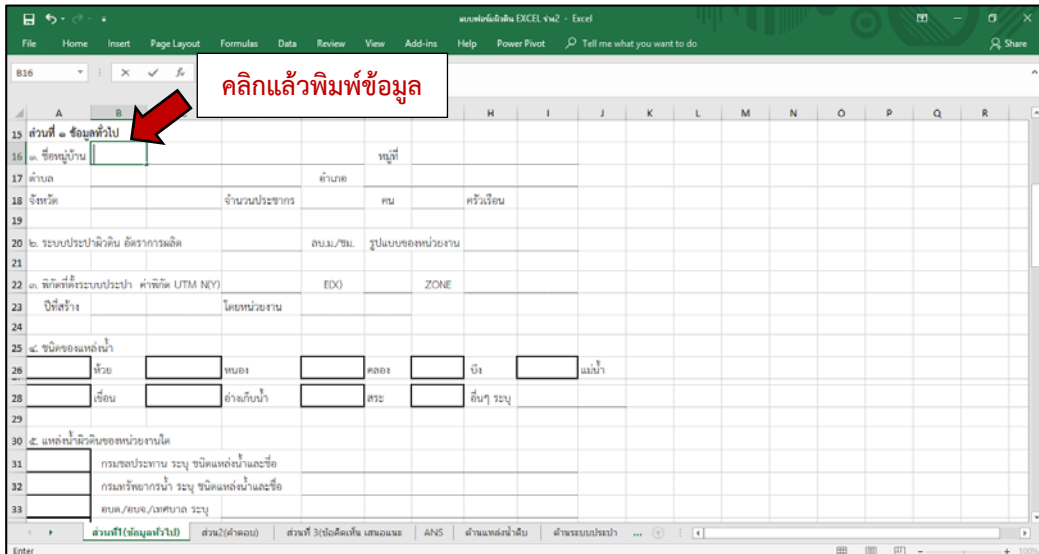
แบบฟอร์มผิวดิน EXCEL ร่าง2 - Excel

File Home Insert Page Layout Formulas Data Review View Add-ins Help Power Pivot Tell me what you want to do Share

B16

คลิกแล้วพิมพ์ข้อมูล

| | A | B | C | D | E | F | G | H | I | J | K | L | M | N | O | P | Q | R |
|---|---|---|---|---|---|---|---|---|---|---|---|---|---|---|---|---|---|---|
| 15 | ส่วนที่ ๑ ข้อมูลทั่วไป | | | | | | | | | | | | | | | | | |
| 16 | ๑. ชื่อหมู่บ้าน | | | | | หมู่ที่ | | | | | | | | | | | | |
| 17 | ตำบล | | | | ตำบล | | | | | | | | | | | | | |
| 18 | จังหวัด | | | จำนวนประชากร | | คน | | ครัวเรือน | | | | | | | | | | |
| 19 | | | | | | | | | | | | | | | | | | |
| 20 | ๒. ระบบประปาผิวดิน อัตราการผลิต | | | | ลบ.ม./ชม. | รูปแบบของหน่วยงาน | | | | | | | | | | | | |
| 21 | | | | | | | | | | | | | | | | | | |
| 22 | ๓. พิกัดที่ตั้งระบบประปา ค่าพิกัด UTM N(Y) | | | | E(X) | | ZONE | | | | | | | | | | | |
| 23 | ปีที่สร้าง | | | โดยหน่วยงาน | | | | | | | | | | | | | | |
| 24 | | | | | | | | | | | | | | | | | | |
| 25 | ๔. ชนิดของแหล่งน้ำ | | | | | | | | | | | | | | | | | |
| 26 | | ห้วย | | หนอง | | คลอง | | บึง | | แม่น้ำ | | | | | | | | |
| 28 | | เขื่อน | | อ่างเก็บน้ำ | | สระ | | อื่นๆ ระบุ | | | | | | | | | | |
| 29 | | | | | | | | | | | | | | | | | | |
| 30 | ๕. แหล่งน้ำผิวดินของหน่วยงานใด | | | | | | | | | | | | | | | | | |
| 31 | | กรมชลประทาน ระบุ ชนิดแหล่งน้ำและชื่อ | | | | | | | | | | | | | | | | |
| 32 | | กรมทรัพยากรน้ำ ระบุ ชนิดแหล่งน้ำและชื่อ | | | | | | | | | | | | | | | | |
| 33 | | อบต./อบจ./เทศบาล ระบุ | | | | | | | | | | | | | | | | |

ส่วนที่1(ข้อมูลทั่วไป) ส่วน2(คำตอบ) ส่วนที่ 3(ข้อคิดเห็น เสนอแนะ ANS ด้านแหล่งน้ำดิบ ด้านระบบประปา ...

Enter